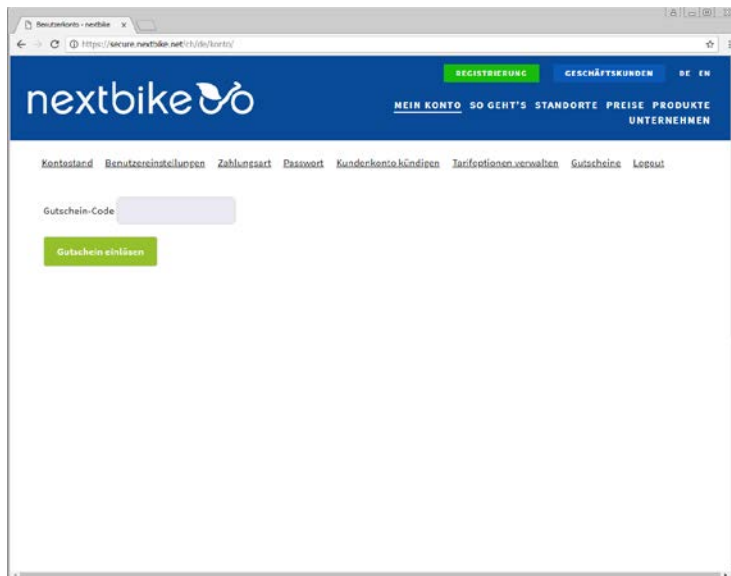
Benutzerkonto - nextbike ×

https://secure.nextbike.net/ch/de/konto/

REGISTRIERUNG GESCHÄFTSKUNDEN DE EN

nextbike

MEIN KONTO SO GEHT'S STANDORTE PREISE PRODUKTE UNTERNEHMEN

Kontostand Benutzereinstellungen Zahlungsart Passwort Kundenkonto kündigen Tarifoptionen verwalten Gutscheine Logout

Gutschein-Code

Gutschein einlösen